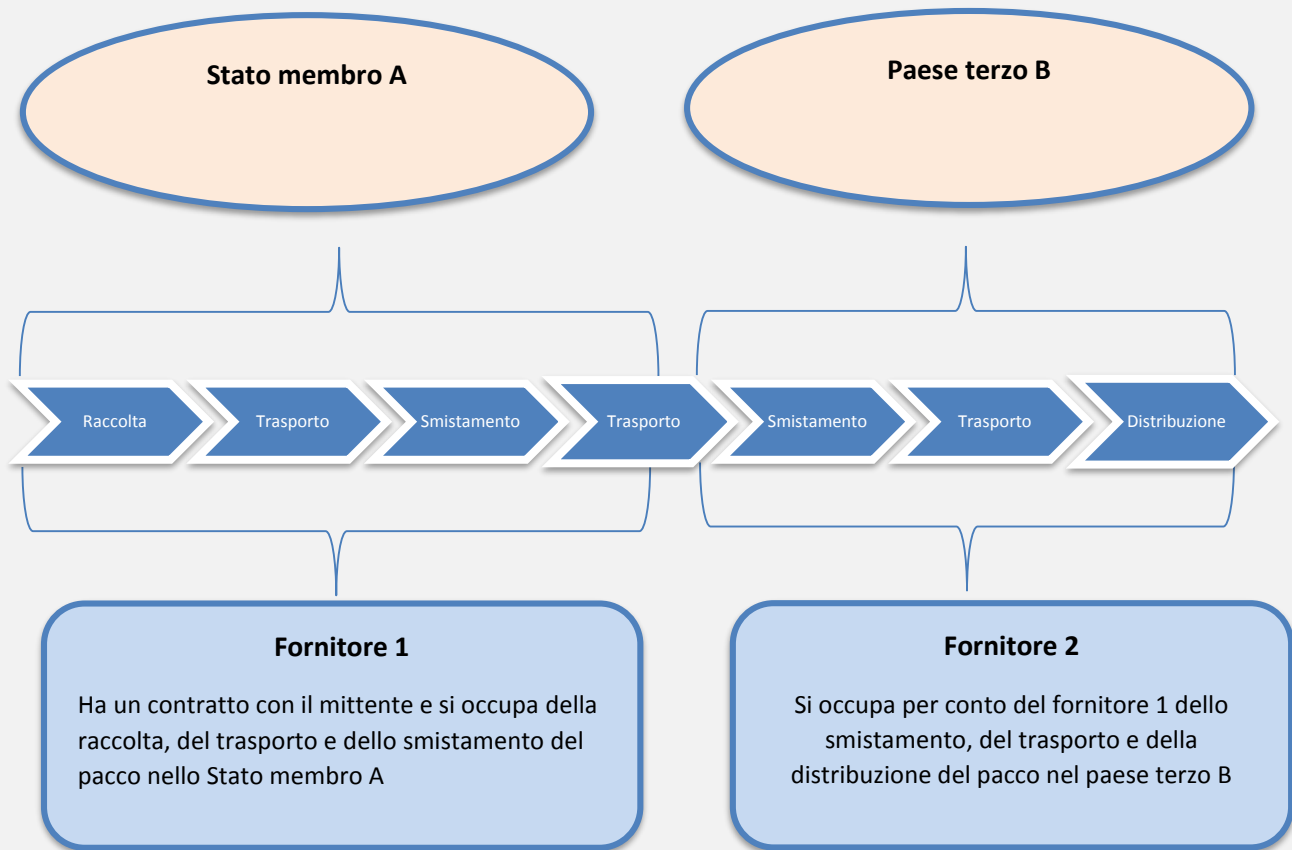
Stato membro A

Paese terzo B

Raccolta

Trasporto

Smistamento

Trasporto

Smistamento

Trasporto

Distribuzione

Fornitore 1

Ha un contratto con il mittente e si occupa della raccolta, del trasporto e dello smistamento del pacco nello Stato membro A

Fornitore 2

Si occupa per conto del fornitore 1 dello smistamento, del trasporto e della distribuzione del pacco nel paese terzo B